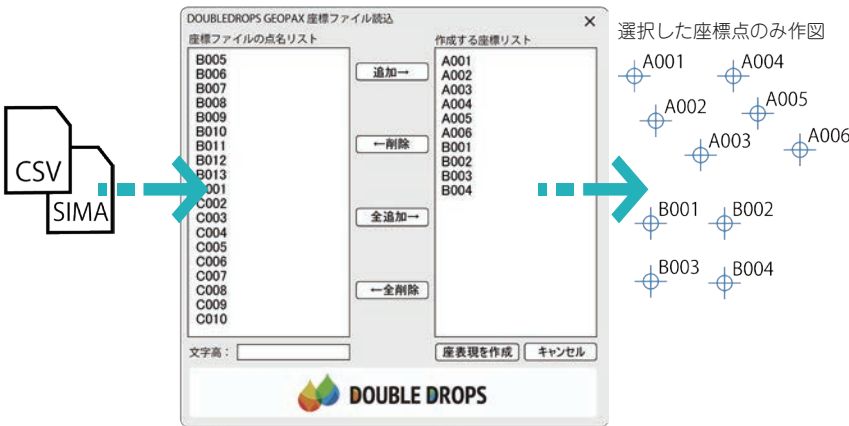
CSV
SIMA

DOUBLEDROPS GEOPAX 座標ファイル読込
×

座標ファイルの点名リスト
B005
B006
B007
B008
B009
B010
B011
B012
B013
C001
C002
C003
C004
C005
C006
C007
C008
C009
C010

追加→
←削除
全追加→
←全削除

作成する座標リスト
A001
A002
A003
A004
A005
A006
B001
B002
B003
B004

文字高：
座表現を作成
キャンセル

DOUBLE DROPS

選択した座標点のみ作図
A001
A004
A002
A005
A003
A006
B001
B002
B003
B004